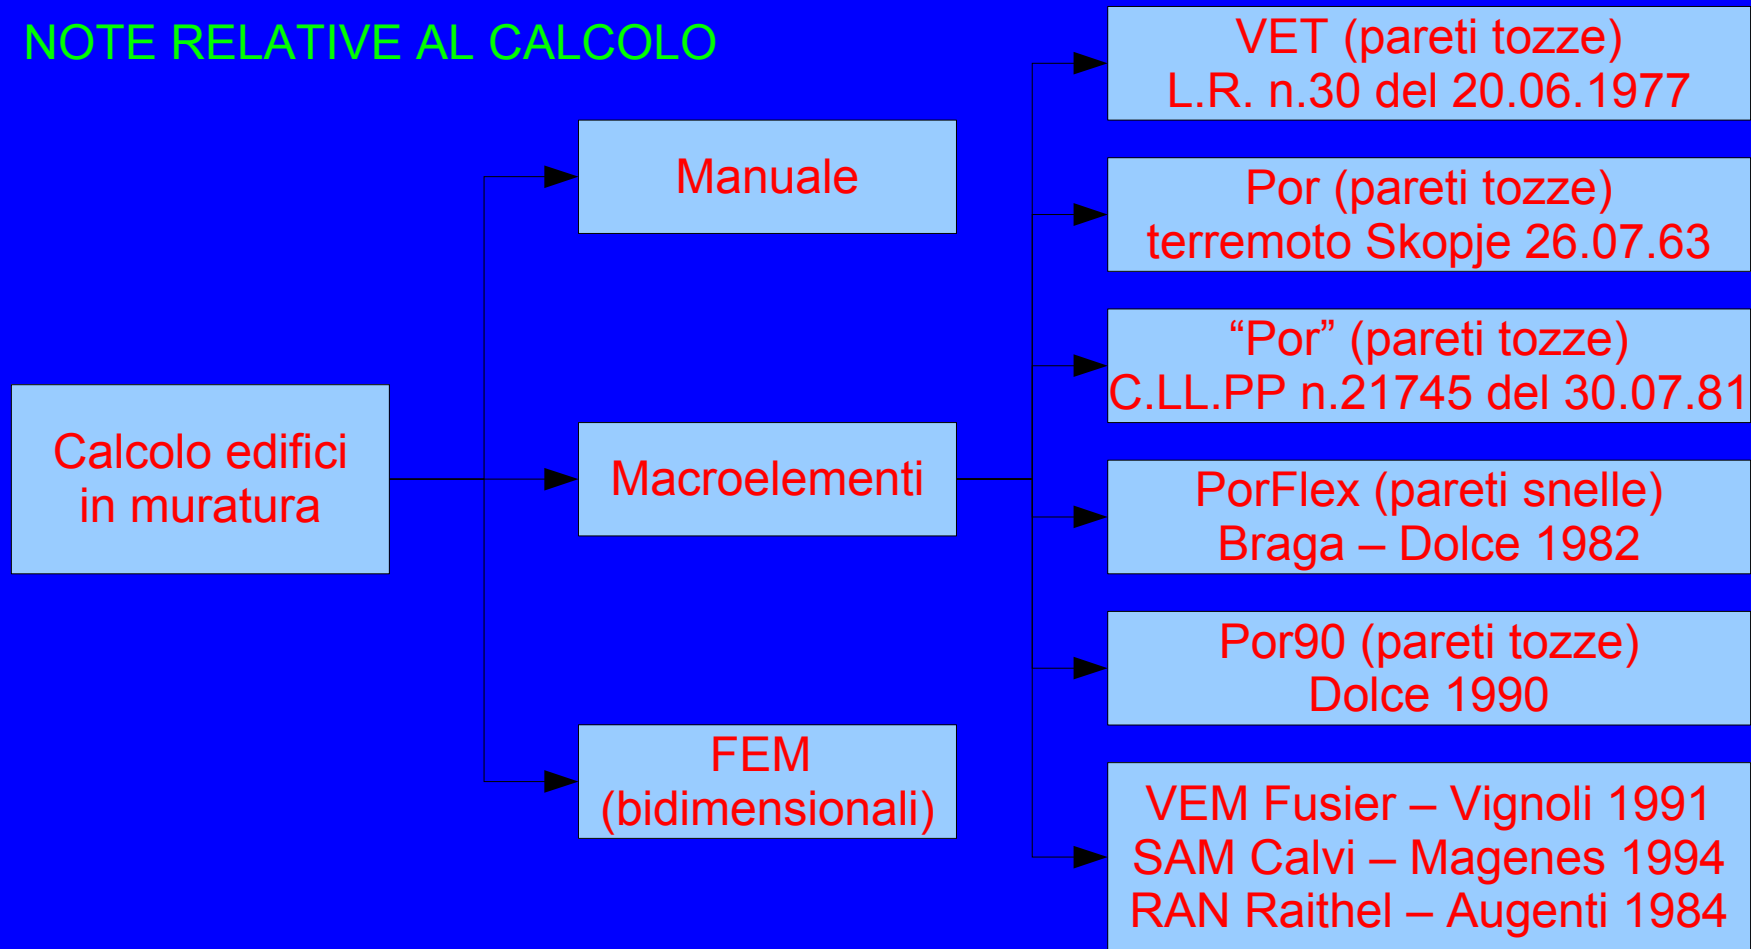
NOTE RELATIVE AL CALCOLO

Calcolo edifici in muratura

Manuale

Macroelementi

FEM (bidimensionali)

VET (pareti tozze) L.R. n.30 del 20.06.1977

Por (pareti tozze) terremoto Skopje 26.07.63

“Por” (pareti tozze) C.LL.PP n.21745 del 30.07.81

PorFlex (pareti snelle) Braga – Dolce 1982

Por90 (pareti tozze) Dolce 1990

VEM Fusier – Vignoli 1991
SAM Calvi – Magenes 1994
RAN Raithel – Augenti 1984